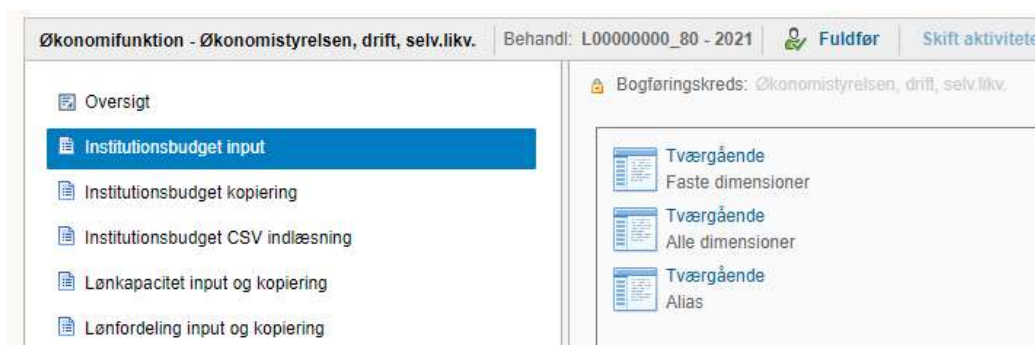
Økonomifunktion - Økonomistyrelsen, drift, selv.likv.
Behandl: L00000000_80 - 2021
Fuldfør
Skift aktivitete

Oversigt
Institutionsbudget input
Institutionsbudget kopiering
Institutionsbudget CSV indlæsning
Lønkapacitet input og kopiering
Lønfordeling input og kopiering

Bogføringskreds: Økonomistyrelsen, drift, selv.likv.

Tværgående
Faste dimensioner
Tværgående
Alle dimensioner
Tværgående
Alias